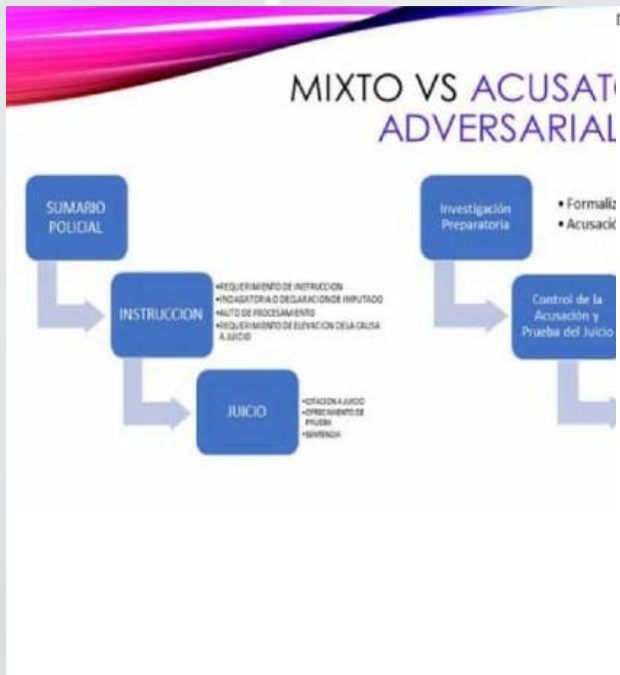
MIXTO VS ACUSAT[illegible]
ADVERSARIAL

SUMARIO POLICIAL

INSTRUCCION

•REQUERIMIENTO DE INSTRUCCION
•INDAGATORIA O DECLARACION DE IMPUTADO
•AUTO DE PROCESAMIENTO
•REQUERIMIENTO DE ELEVACION DE LA CAUSA A JUICIO

JUICIO

•CITACION A JUICIO
•OFRECIMIENTO DE PRUEBA
•SENTENCIA

Investigación Preparatoria

• Formaliz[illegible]
• Acusació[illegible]

Control de la Acusación y Prueba del Juicio